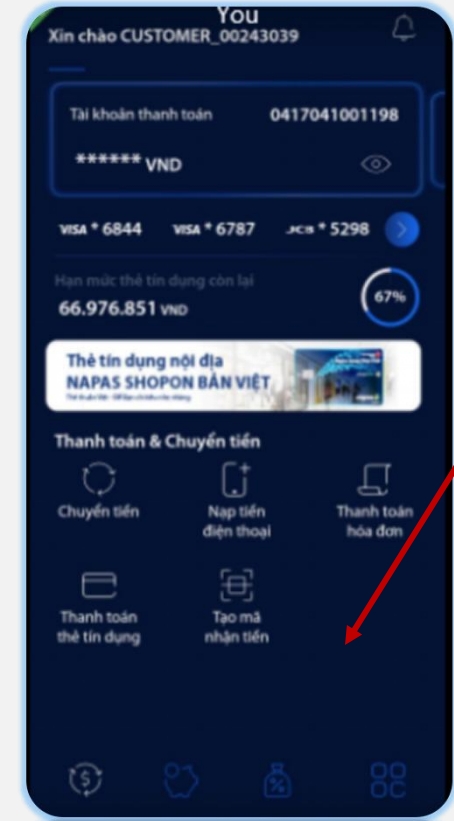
You
Xin chào CUSTOMER_00243039

Tài khoản thanh toán 0417041001198

****** VND

VISA * 6844 VISA * 6787 JCB * 5298

Hạn mức thẻ tín dụng còn lại

66.976.851 VND

67%

Thẻ tín dụng nội địa
NAPAS SHOPON BẢN VIỆT

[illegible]

Thanh toán & Chuyển tiền

Chuyển tiền

Nạp tiền điện thoại

Thanh toán hóa đơn

Thanh toán thẻ tín dụng

Tạo mã nhận tiền